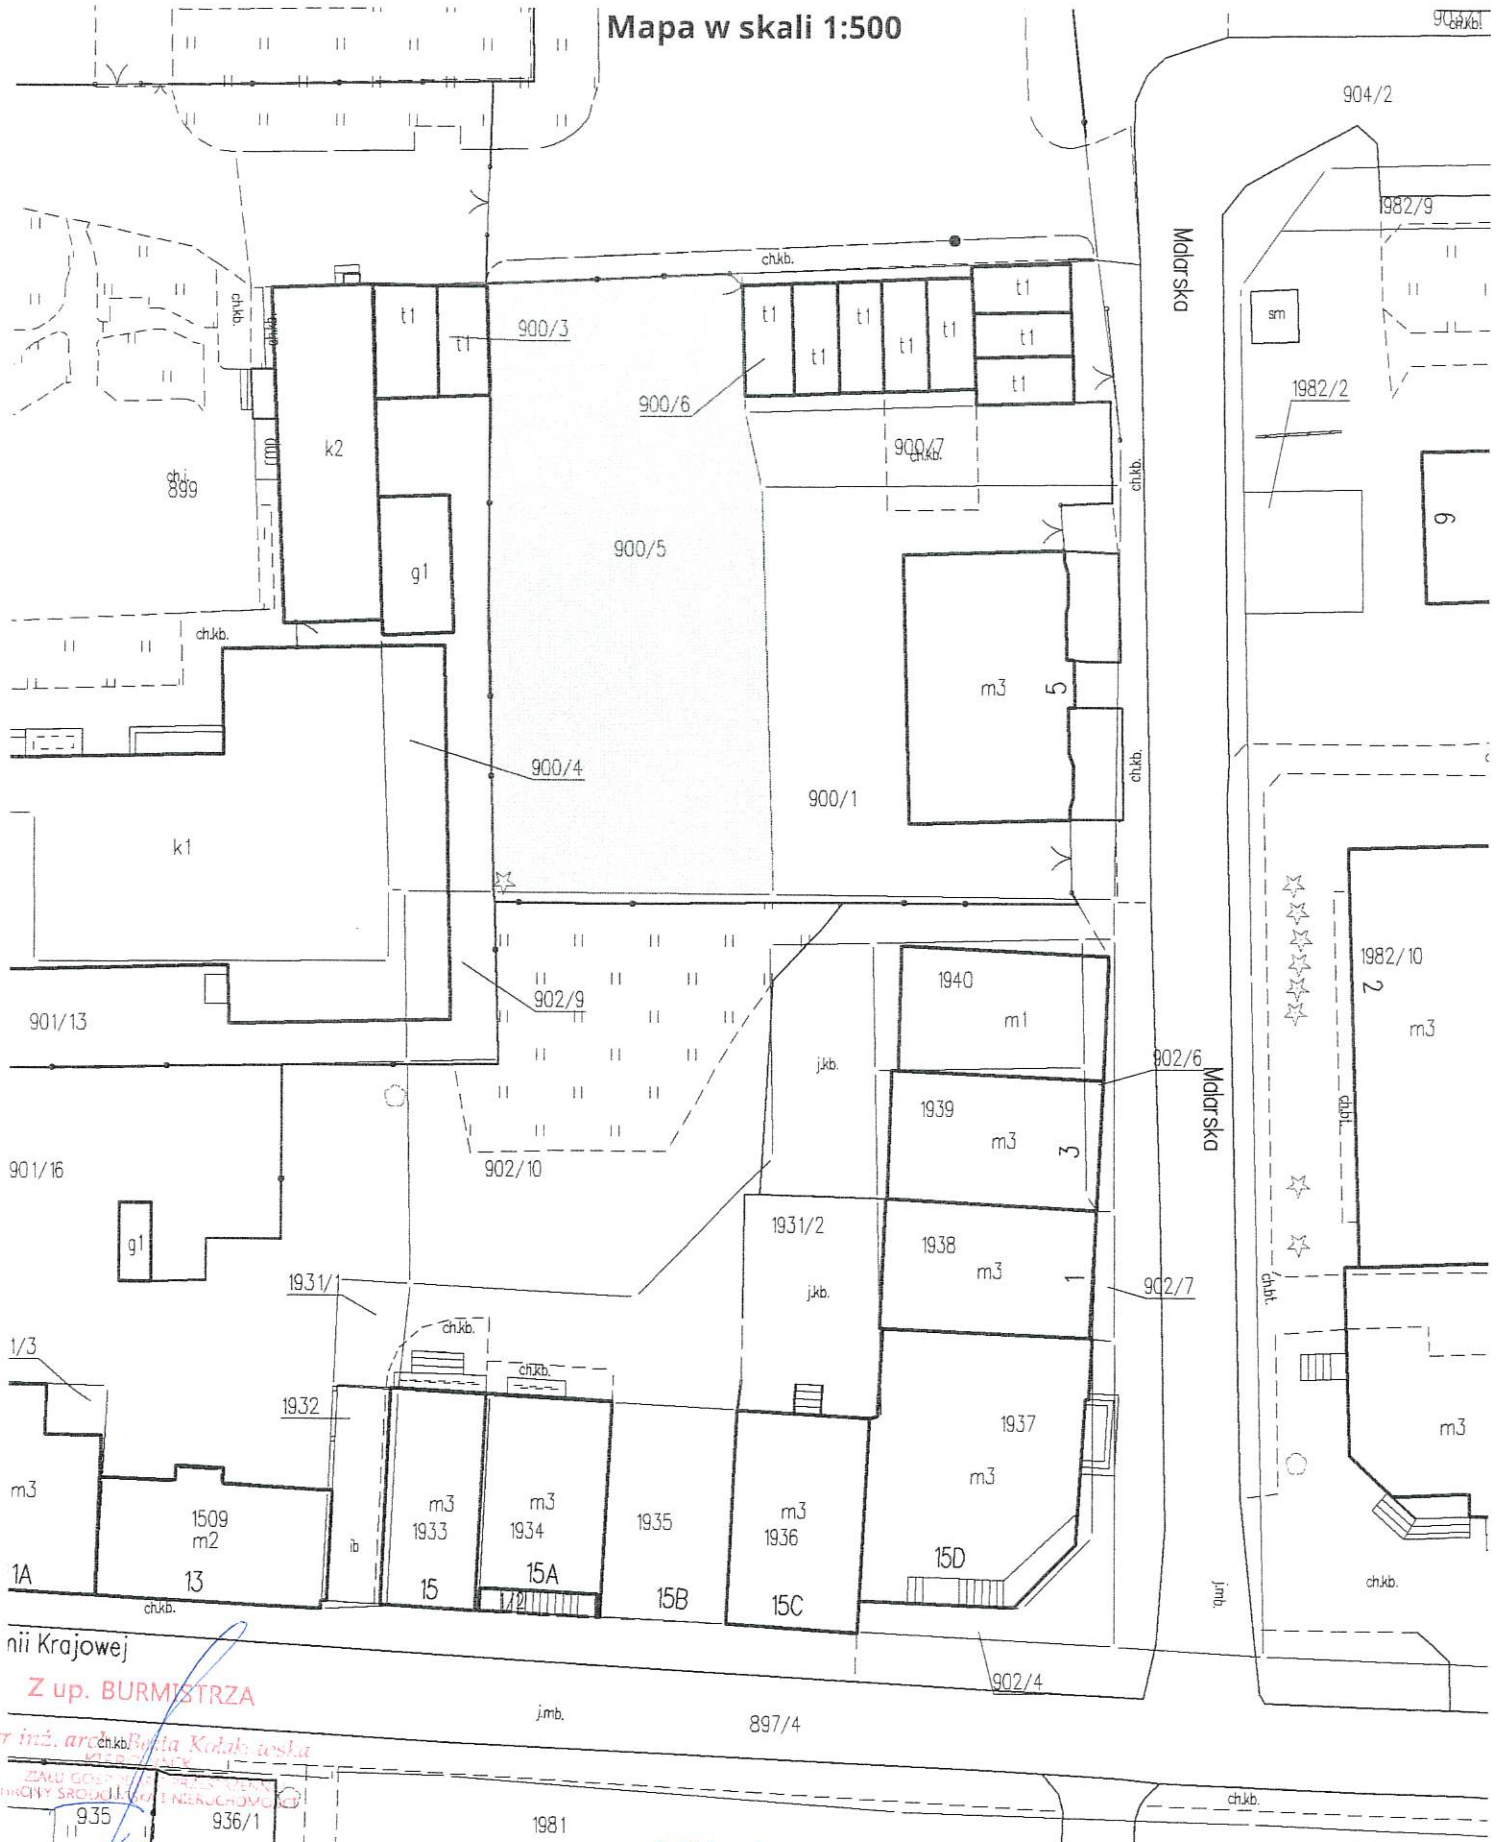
Mapa w skali 1:500

903/1 ch.kb.
904/2
1982/9
Malarska
sm
1982/2
6
ch.kb.
t1
t1
900/3
t1
t1
t1
t1
t1
t1
t1
t1
900/6
900/7 ch.kb.
ch.kb.
ch.kb.
k2
ch.j. 899
g1
900/5
ch.kb.
m3
5
900/4
ch.kb.
900/1
k1
902/9
1940
m1
1982/10
2
m3
901/13
j.kb.
902/6
1939
m3
3
Malarska
ch.bt.
901/16
902/10
1931/2
1938
m3
1
902/7
g1
1931/1
j.kb.
ch.bt.
ch.kb.
1/3
ch.kb.
1932
1937
m3
m3
m3
m3
m3
m3
1509
m2
ib
1933
1934
1935
1936
15D
ch.kb.
1A
13
15
15A
15B
15C
j.mb.
ch.kb.
1/2
nii Krajowej
902/4
Z up. BURMISTRZA
j.mb.
897/4
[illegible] inż. arch. Beata Kolak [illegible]
ch.kb.
KIEROWNIK
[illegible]
935
936/1
1981
ch.kb.